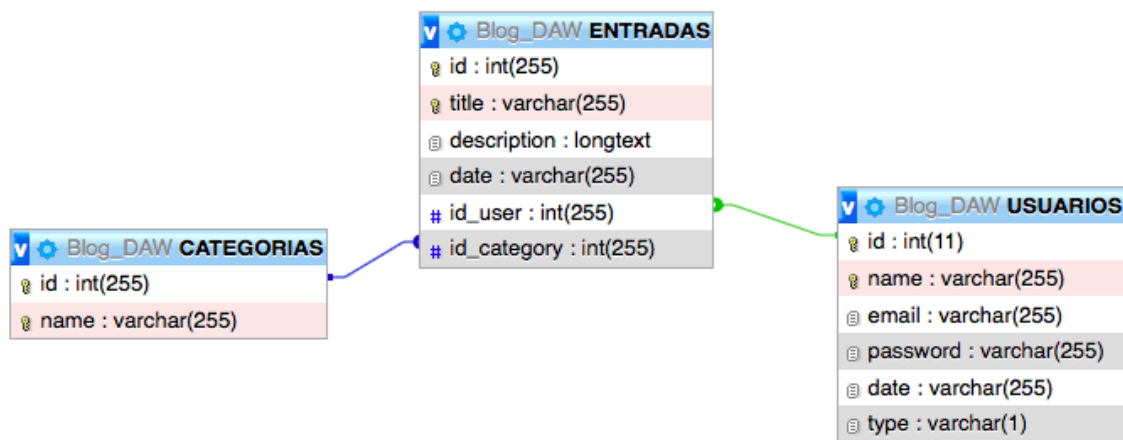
v Blog_DAW ENTRADAS
id : int(255)
title : varchar(255)
description : longtext
date : varchar(255)
# id_user : int(255)
# id_category : int(255)

v Blog_DAW CATEGORIAS
id : int(255)
name : varchar(255)

v Blog_DAW USUARIOS
id : int(11)
name : varchar(255)
email : varchar(255)
password : varchar(255)
date : varchar(255)
type : varchar(1)